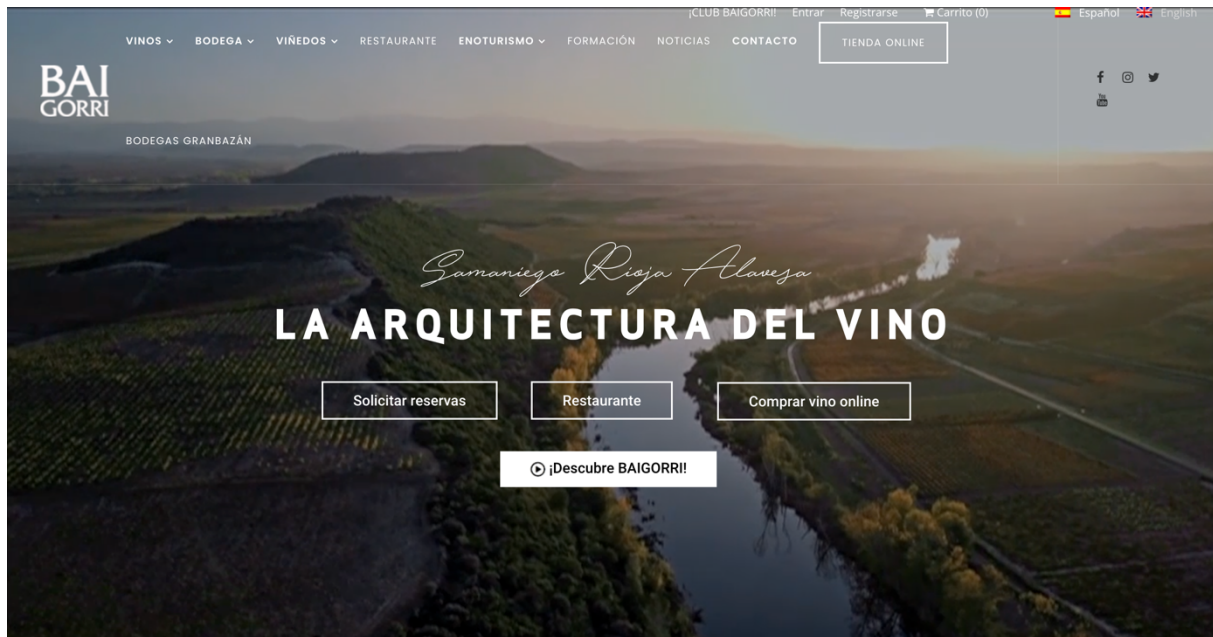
¡CLUB BAIGORRI! Entrar Registrarse Carrito (0) Español English

VINOS BODEGA VIÑEDOS RESTAURANTE ENOTURISMO FORMACIÓN NOTICIAS CONTACTO TIENDA ONLINE

BAI GORRI

BODEGAS GRANBAZÁN

Samaniego Rioja Alavesa

LA ARQUITECTURA DEL VINO

Solicitar reservas Restaurante Comprar vino online

¡Descubre BAIGORRI!